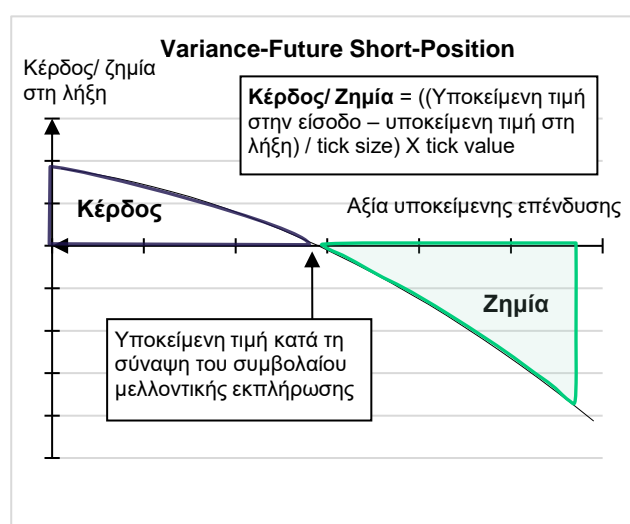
Variance-Future Short-Position

Κέρδος/ ζημία στη λήξη

**Κέρδος/ Ζημία** = ((Υποκείμενη τιμή στην είσοδο – υποκείμενη τιμή στη λήξη) / tick size) X tick value

Κέρδος

Αξία υποκείμενης επένδυσης

Ζημία

Υποκείμενη τιμή κατά τη σύναψη του συμβολαίου μελλοντικής εκπλήρωσης